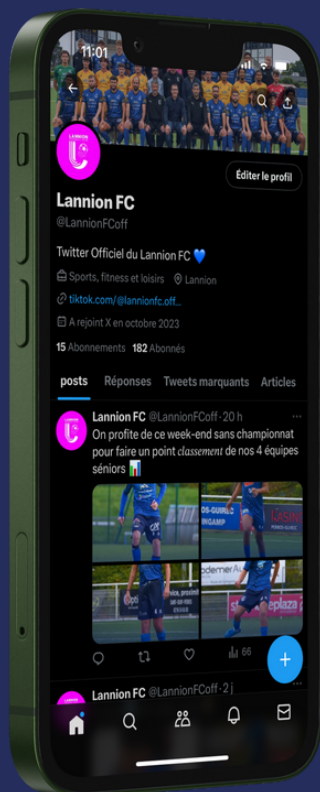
11:01

LANNION

Éditer le profil

Lannion FC
@LannionFCoff

Twitter Officiel du Lannion FC 💙

Sports, fitness et loisirs Lannion

tiktok.com/@lannionfc.off...

A rejoint X en octobre 2023

15 Abonnements 182 Abonnés

posts Réponses Tweets marquants Articles

Lannion FC @LannionFCoff · 20 h

On profite de ce week-end sans championnat pour faire un point classement de nos 4 équipes séniors 📊

66

Lannion FC @LannionFCoff · 2 j